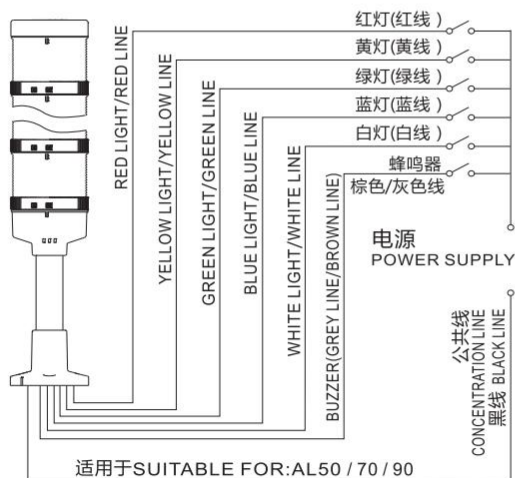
红灯(红线)
黄灯(黄线)
绿灯(绿线)
蓝灯(蓝线)
白灯(白线)
蜂鸣器
棕色/灰色线

RED LIGHT/RED LINE
YELLOW LIGHT/YELLOW LINE
GREEN LIGHT/GREEN LINE
BLUE LIGHT/BLUE LINE
WHITE LIGHT/WHITE LINE
BUZZER(GREY LINE/BROWN LINE)

电源
POWER SUPPLY

公共线
黑线
CONCENTRATION LINE BLACK LINE

适用于SUITABLE FOR:AL50 / 70 / 90